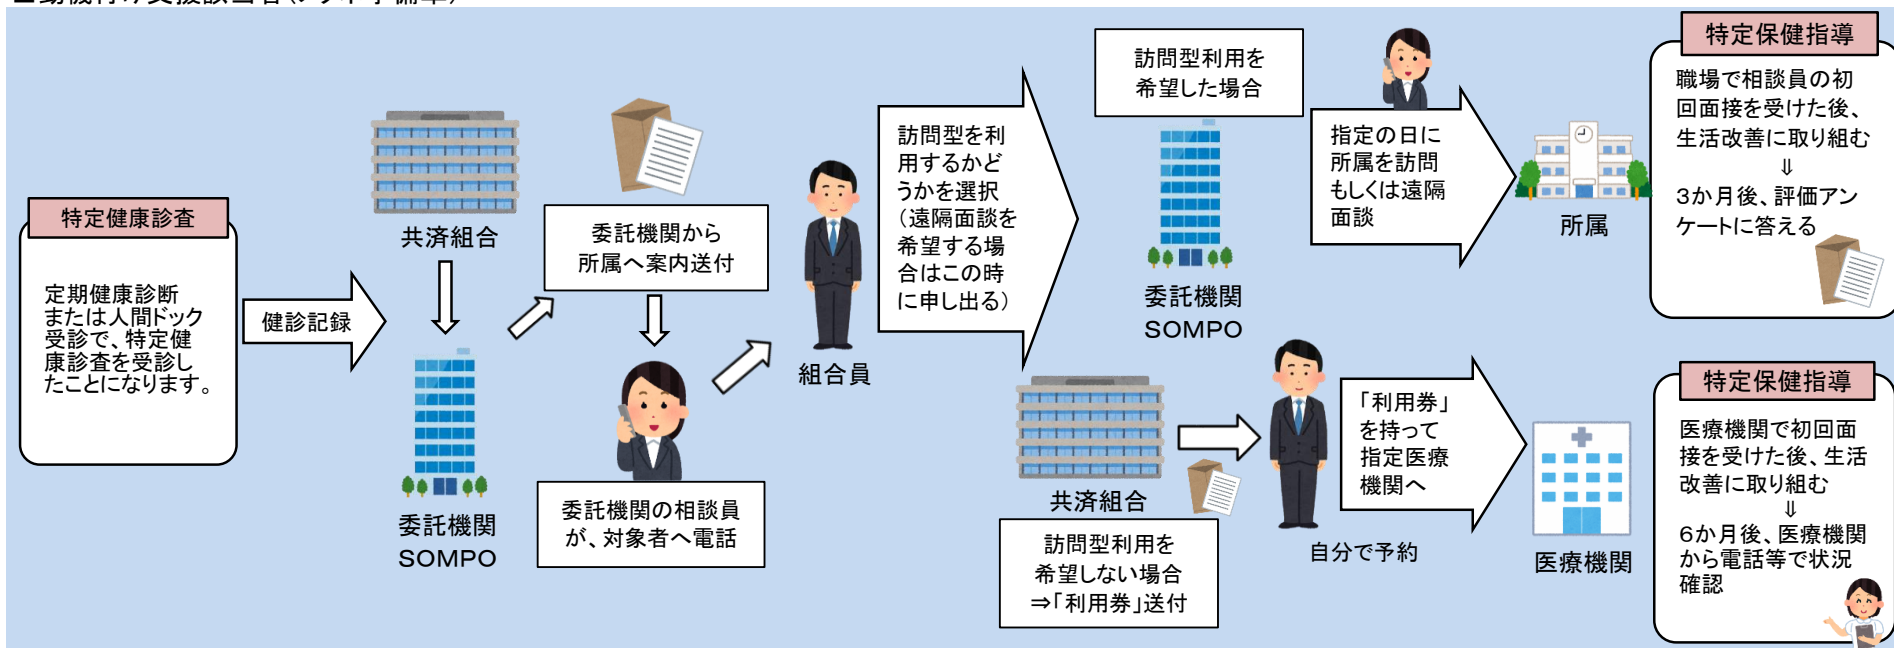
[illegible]

特定健康診査

定期健康診断または人間ドック受診で、特定健康診査を受診したことになります。

健診記録

共済組合

委託機関 SOMPO

委託機関から所属へ案内送付

委託機関の相談員が、対象者へ電話

組合員

訪問型を利用するかどうかを選択（遠隔面談を希望する場合はこの時に申し出る）

訪問型利用を希望した場合

委託機関 SOMPO

指定の日に所属を訪問もしくは遠隔面談

所属

特定保健指導

職場で相談員の初回面接を受けた後、生活改善に取り組む
⇓
3か月後、評価アンケートに答える

共済組合

訪問型利用を希望しない場合
⇒「利用券」送付

自分で予約

「利用券」を持って指定医療機関へ

医療機関

特定保健指導

医療機関で初回面接を受けた後、生活改善に取り組む
⇓
6か月後、医療機関から電話等で状況確認